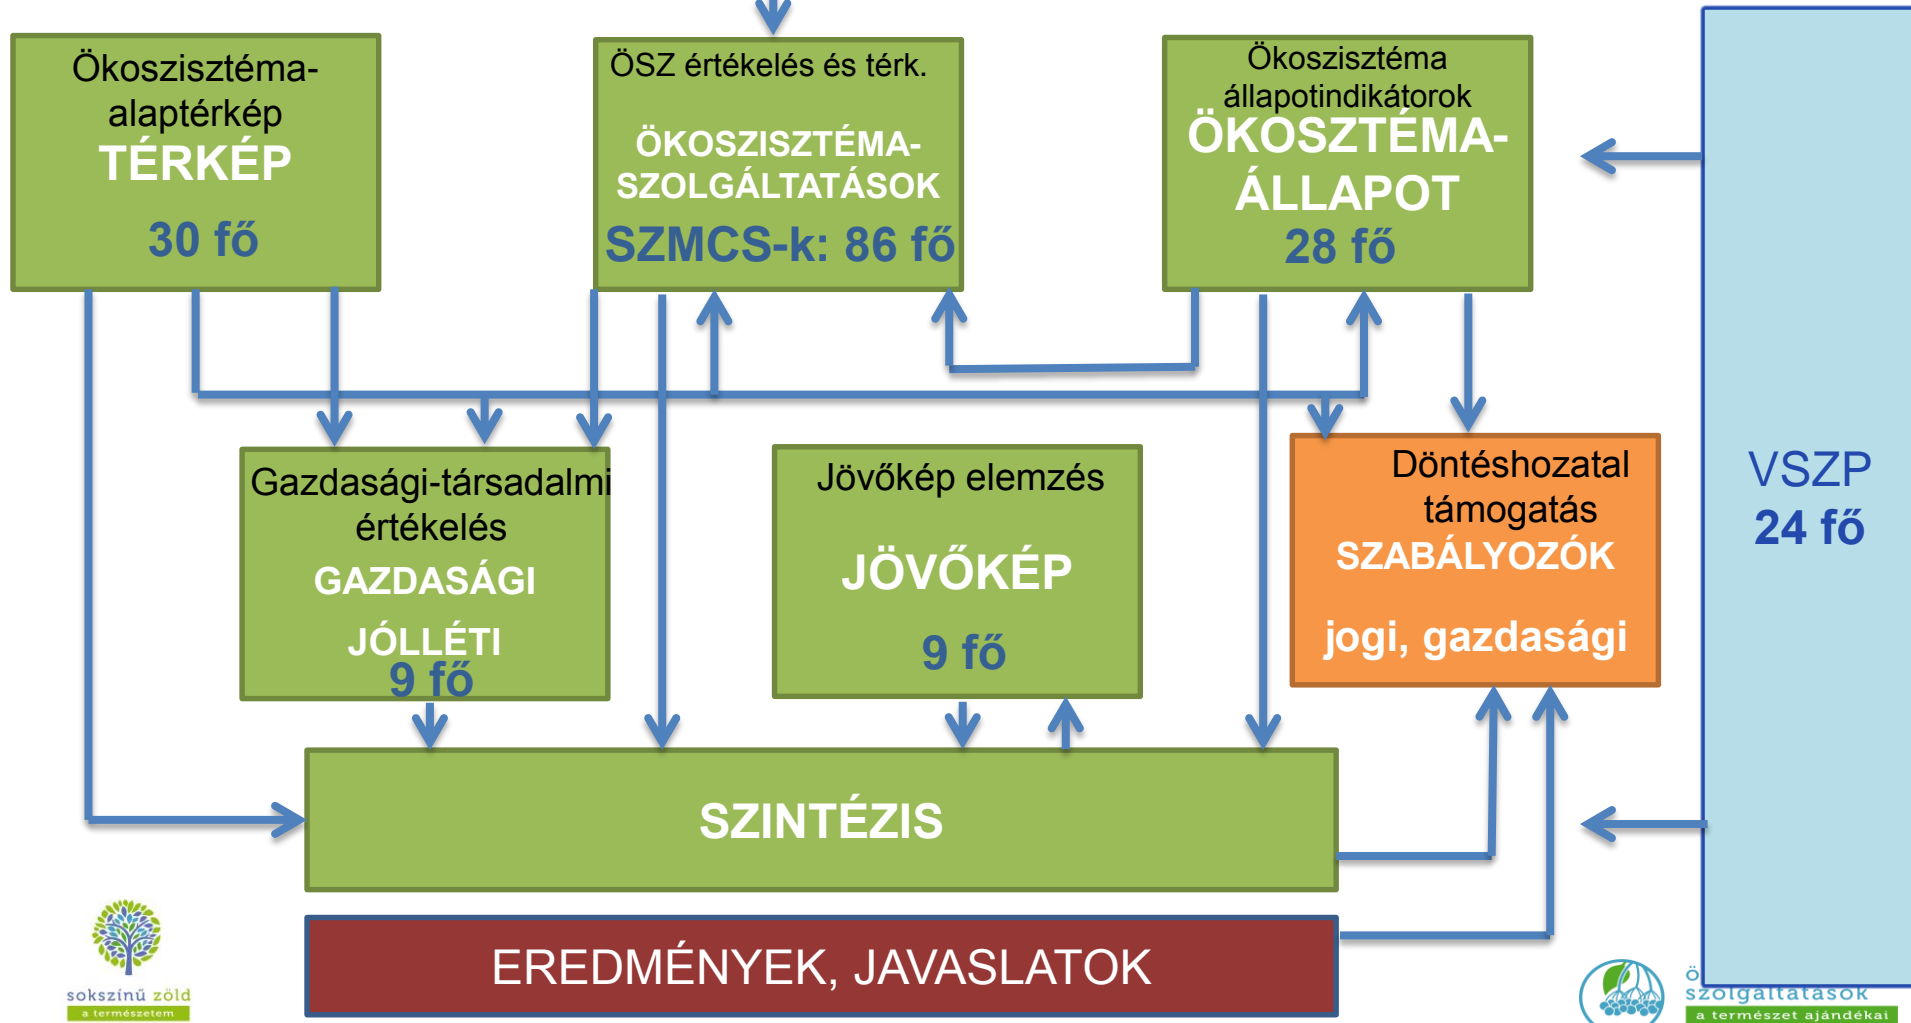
Ökoszisztéma-alaptérkép
TÉRKÉP
30 fő

ÖSZ értékelés és térk.
ÖKOSZISZTÉMA-SZOLGÁLTATÁSOK
SZMCS-k: 86 fő

Ökoszisztéma állapotindikátorok
ÖKOSZTÉMA-ÁLLAPOT
28 fő

VSZP
24 fő

Gazdasági-társadalmi értékelés
GAZDASÁGI
JÓLLÉTI
9 fő

Jövőkép elemzés
JÖVŐKÉP
9 fő

Döntéshozatal támogatás
SZABÁLYOZÓK
jogi, gazdasági

SZINTÉZIS

EREDMÉNYEK, JAVASLATOK

sokszínű zöld
a természetem

Ö
szolgáltatások
a természet ajándékai